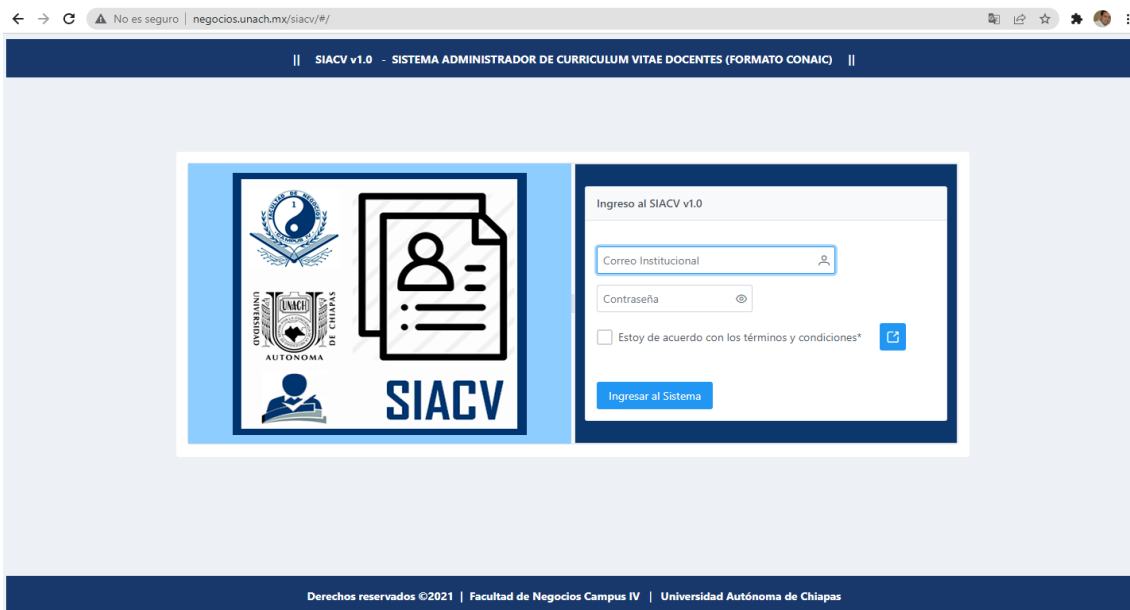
No es seguro | negocios.unach.mx/siacv/#/

|| SIACV v1.0 - SISTEMA ADMINISTRADOR DE CURRICULUM VITAE DOCENTES (FORMATO CONAIC) ||

UNACH
UNIVERSIDAD AUTONOMA DE CHIAPAS

SIACV

Ingreso al SIACV v1.0

Correo Institucional

Contraseña

Estoy de acuerdo con los términos y condiciones*

Ingresar al Sistema

Derechos reservados ©2021 | Facultad de Negocios Campus IV | Universidad Autónoma de Chiapas